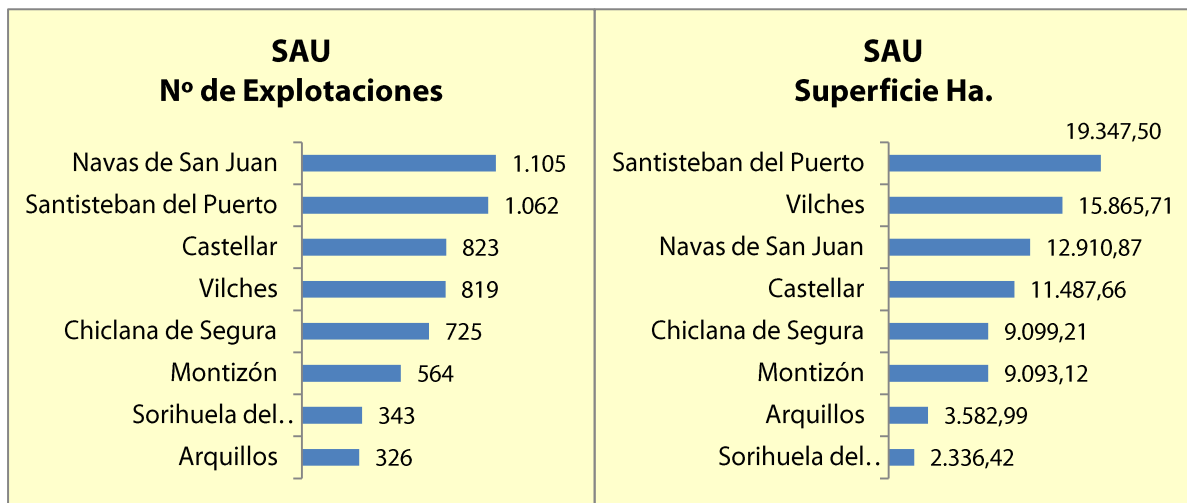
SAU
Nº de Explotaciones

Navas de San Juan 1.105
Santisteban del Puerto 1.062
Castellar 823
Vilches 819
Chiclana de Segura 725
Montizón 564
Sorihuela del.. 343
Arquillos 326

SAU
Superficie Ha.

Santisteban del Puerto 19.347,50
Vilches 15.865,71
Navas de San Juan 12.910,87
Castellar 11.487,66
Chiclana de Segura 9.099,21
Montizón 9.093,12
Arquillos 3.582,99
Sorihuela del.. 2.336,42